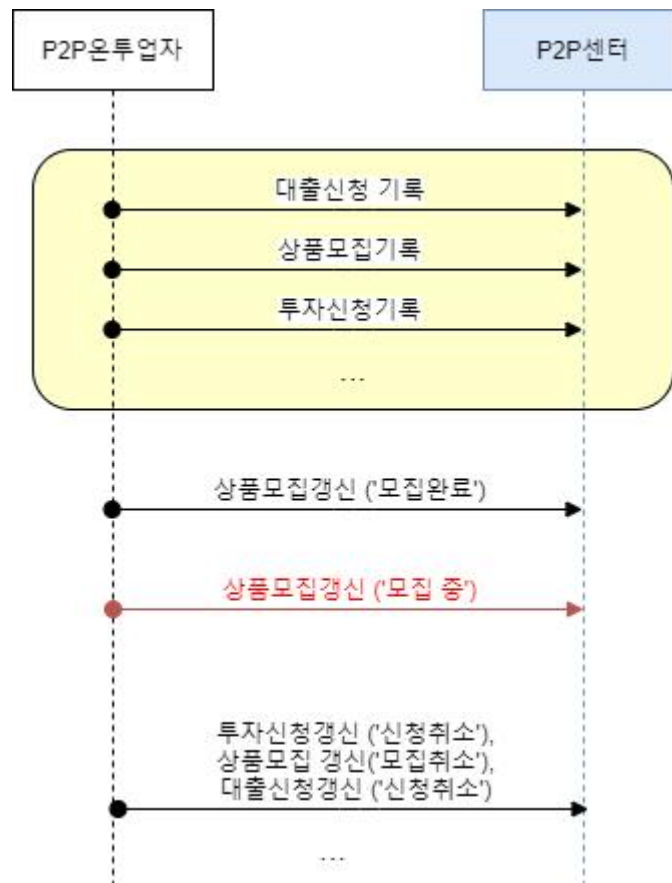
P2P온투업자

P2P센터

대출신청 기록

상품모집기록

투자신청기록

...

상품모집갱신 ('모집완료')

상품모집갱신 ('모집 중')

투자신청갱신 ('신청취소'),
상품모집 갱신('모집취소'),
대출신청갱신 ('신청취소')

...